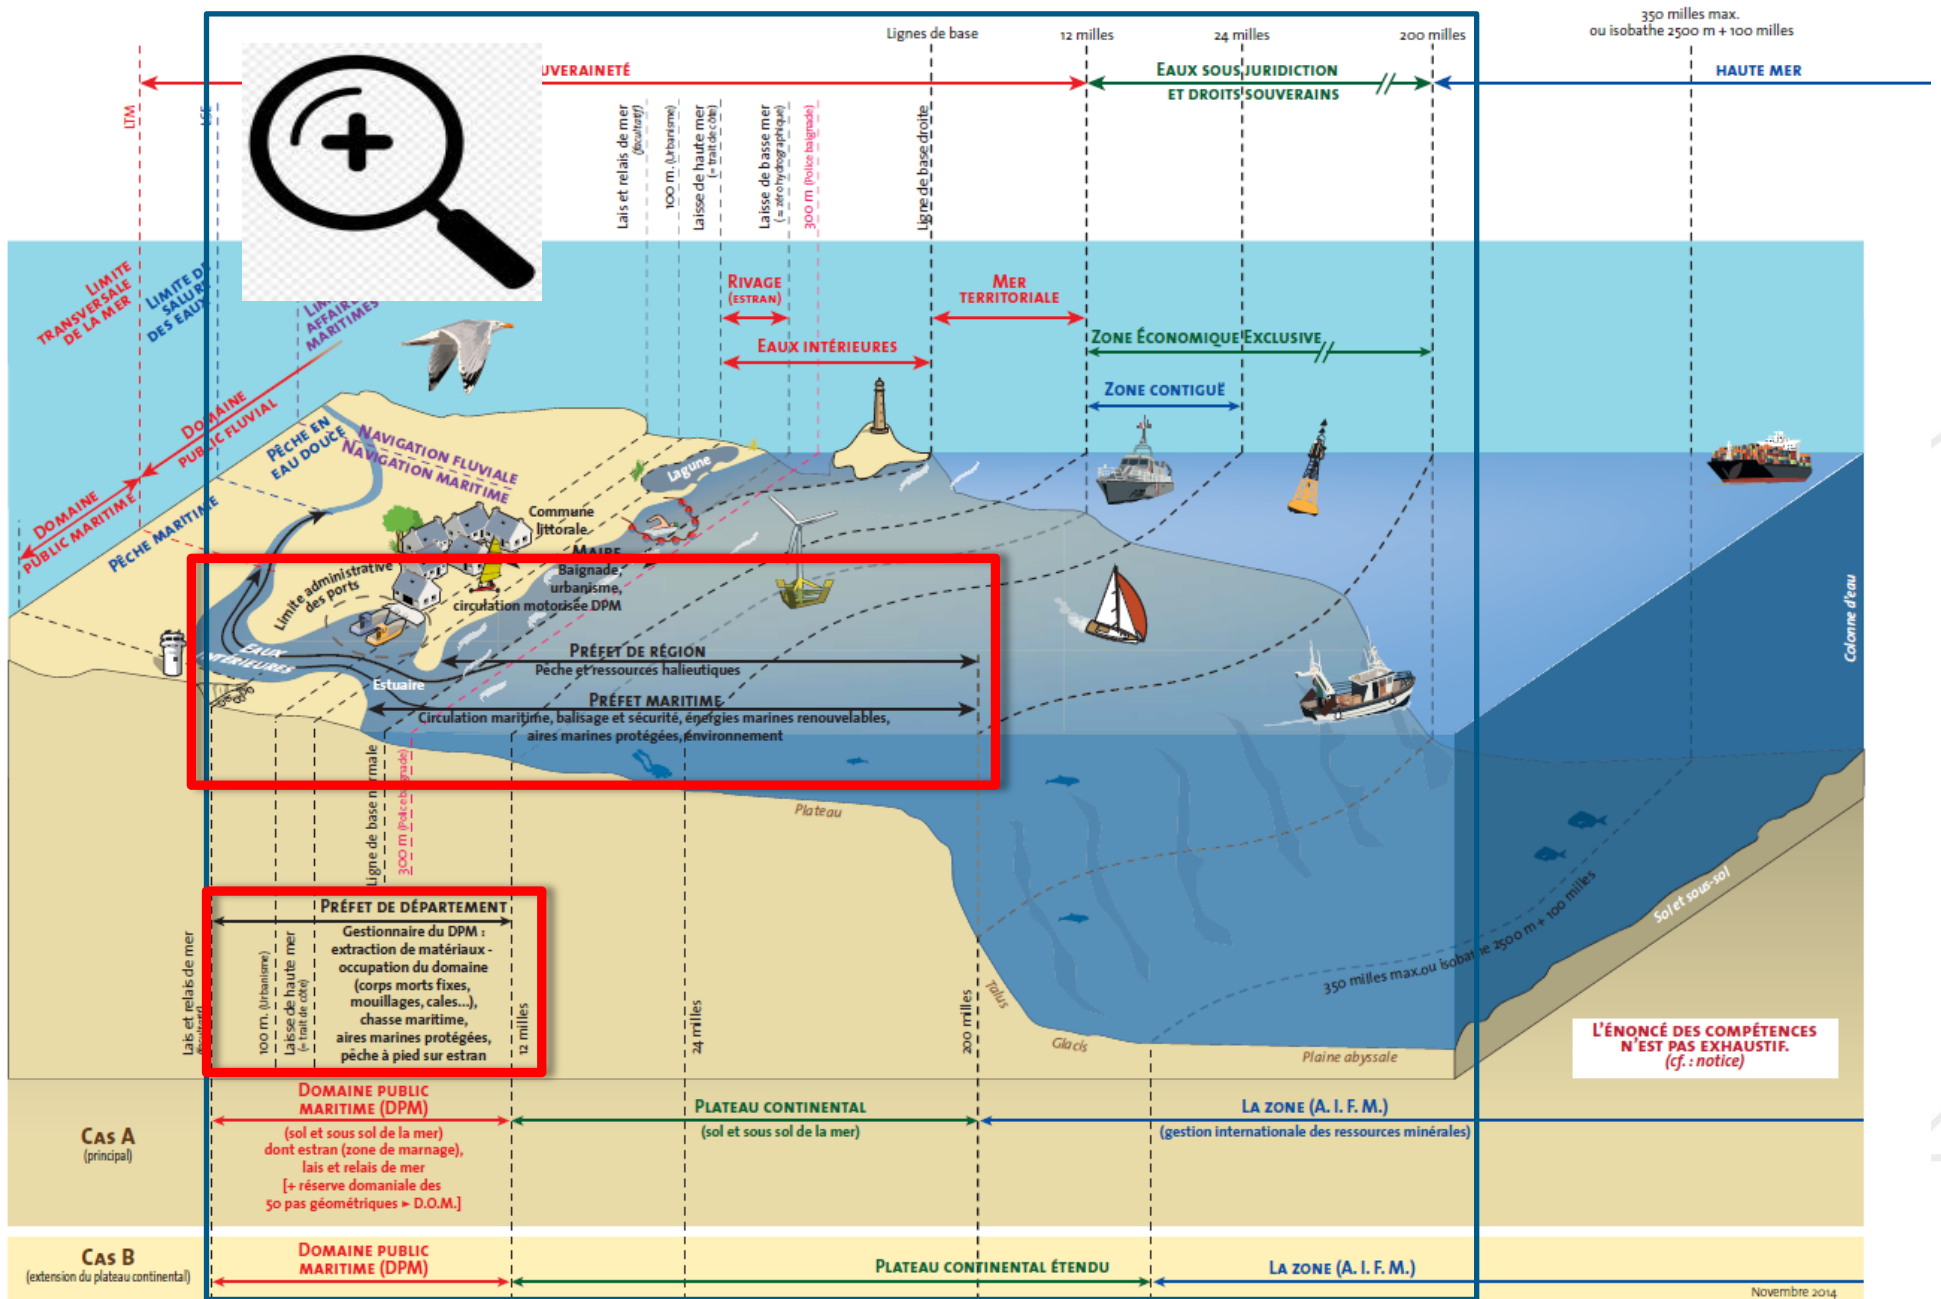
350 milles max.
ou isobathe 2500 m + 100 milles

Lignes de base
12 milles
24 milles
200 milles

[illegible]UVERAINETÉ
EAUX SOUS JURIDICTION
ET DROITS SOUVERAINS
HAUTE MER

LTM
LSE

Lais et relais de mer (facultatif)
100 m. (Urbanisme)
Laisse de haute mer (= trait de côte)
Laisse de basse mer (= zéro hydrographique)
300 m (Police baignade)
Ligne de base droite

RIVAGE (ESTRAN)
MER TERRITORIALE
EAUX INTÉRIEURES
ZONE ÉCONOMIQUE EXCLUSIVE
ZONE CONTIGUË

LIMITE TRANSVERSALE DE LA MER
LIMITE DE SALURE DES EAUX
LIMITE AFFAIRES MARITIMES
DOMAINE PUBLIC FLUVIAL
DOMAINE PUBLIC MARITIME
PÊCHE EN EAU DOUCE
PÊCHE MARITIME
NAVIGATION FLUVIALE
NAVIGATION MARITIME

Lagune
Commune littorale
MAIRE
Baignade, urbanisme, circulation motorisée DPM
Limite administrative des ports
EAUX INTÉRIEURES
Estuaire

PRÉFET DE RÉGION
Pêche et ressources halieutiques
PRÉFET MARITIME
Circulation maritime, balisage et sécurité, énergies marines renouvelables, aires marines protégées, environnement

Plateau
Colonne d'eau
Sol et sous-sol
350 milles max.ou isobathe 2500 m + 100 milles
Talus
Glacis
Plaine abyssale

Ligne de base normale
300 m (Police baignade)

PRÉFET DE DÉPARTEMENT
Gestionnaire du DPM : extraction de matériaux - occupation du domaine (corps morts fixes, mouillages, cales...), chasse maritime, aires marines protégées, pêche à pied sur estran

Lais et relais de mer (facultatif)
100 m. (Urbanisme)
Laisse de haute mer (= trait de côte)
12 milles
24 milles
200 milles

L'ÉNONCÉ DES COMPÉTENCES N'EST PAS EXHAUSTIF.
(cf. : notice)

CAS A
(principal)
DOMAINE PUBLIC MARITIME (DPM)
(sol et sous sol de la mer) dont estran (zone de marnage), lais et relais de mer [+ réserve domaniale des 50 pas géométriques ► D.O.M.]
PLATEAU CONTINENTAL
(sol et sous sol de la mer)
LA ZONE (A. I. F. M.)
(gestion internationale des ressources minérales)

CAS B
(extension du plateau continental)
DOMAINE PUBLIC MARITIME (DPM)
PLATEAU CONTINENTAL ÉTENDU
LA ZONE (A. I. F. M.)

Novembre 2014